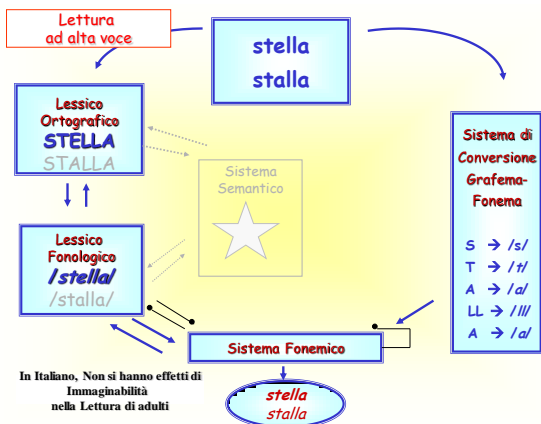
Lettura ad alta voce

stella
stalla

Lessico Ortografico
STELLA
STALLA

Sistema Semantico

Lessico Fonologico
/stella/
/stalla/

Sistema di Conversione Grafema-Fonema

S → /s/
T → /t/
A → /a/
LL → /ll/
A → /a/

Sistema Fonemico

In Italiano, Non si hanno effetti di Immaginabilità nella Lettura di adulti

stella
stalla